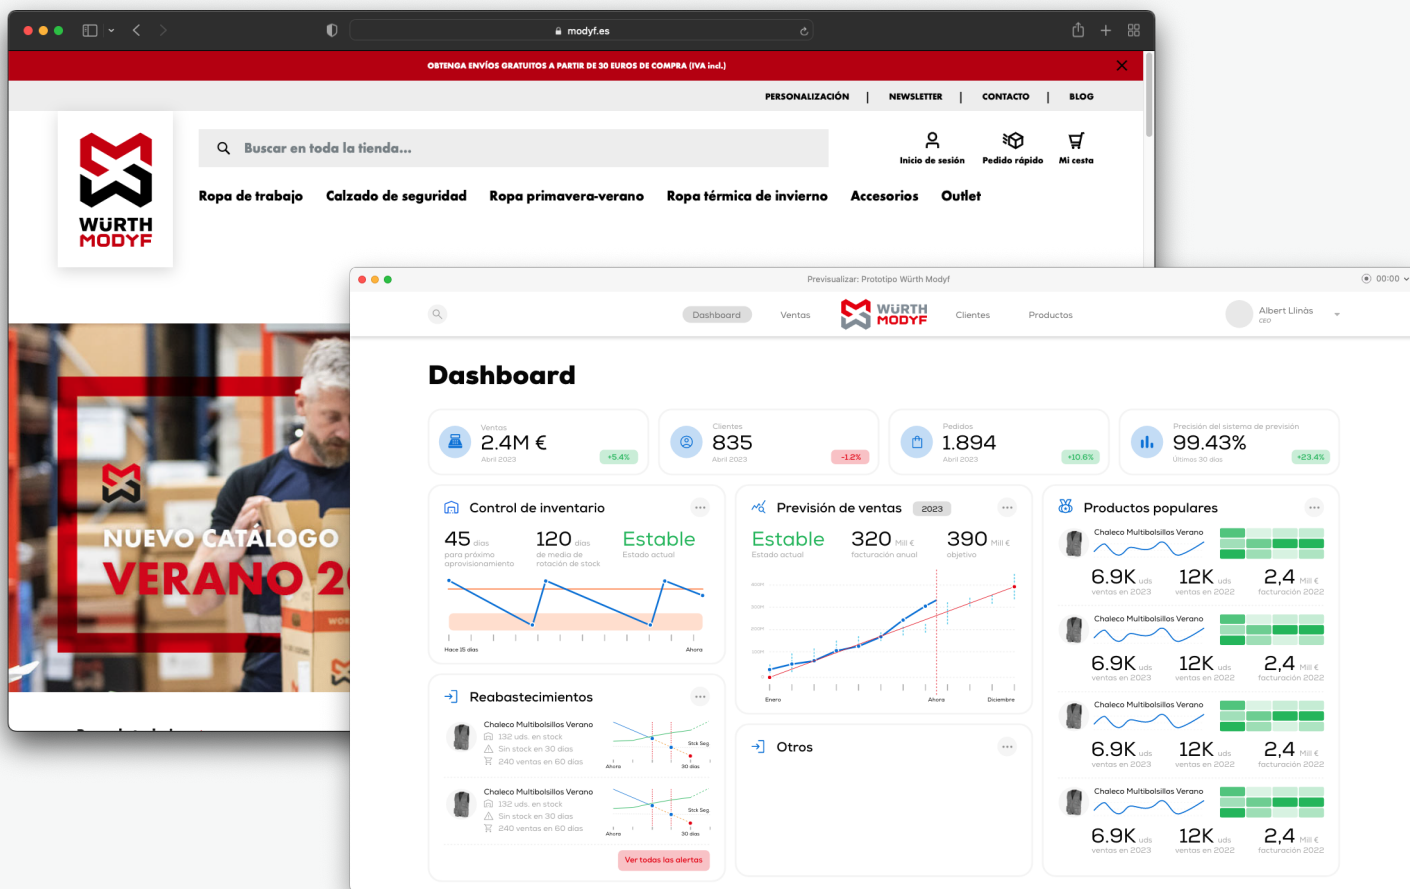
modyf.es

OBTENGA ENVÍOS GRATUITOS A PARTIR DE 30 EUROS DE COMPRA (IVA incl.)

PERSONALIZACIÓN | NEWSLETTER | CONTACTO | BLOG

WÜRTH MODYF

Buscar en toda la tienda...

Inicio de sesión Pedido rápido Mi cesta

Ropa de trabajo Calzado de seguridad Ropa primavera-verano Ropa térmica de invierno Accesorios Outlet

NUEVO CATÁLOGO VERANO 2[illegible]

Previsualizar: Prototipo Würth Modyf

00:00

Dashboard Ventas WÜRTH MODYF Clientes Productos

Albert Llinàs
CEO

Dashboard

Ventas
2.4M €
Abril 2023
+5.4%

Clientes
835
Abril 2023
-1.2%

Pedidos
1.894
Abril 2023
+10.6%

Precisión del sistema de previsión
99.43%
Últimos 30 días
+23.4%

Control de inventario
45 días
para próximo aprovisionamiento
120 días
de media de rotación de stock
Estable
Estado actual
Hace 25 días Ahora

Previsión de ventas 2023
Estable
Estado actual
320 Mill €
facturación anual
390 Mill €
objetivo
Enero Ahora Diciembre

Productos populares
Chaleco Multibolsillos Verano
6.9K uds
ventas en 2023
12K uds
ventas en 2022
2,4 Mill €
facturación 2022

Chaleco Multibolsillos Verano
6.9K uds
ventas en 2023
12K uds
ventas en 2022
2,4 Mill €
facturación 2022

Chaleco Multibolsillos Verano
6.9K uds
ventas en 2023
12K uds
ventas en 2022
2,4 Mill €
facturación 2022

Chaleco Multibolsillos Verano
6.9K uds
ventas en 2023
12K uds
ventas en 2022
2,4 Mill €
facturación 2022

Reabastecimientos
Chaleco Multibolsillos Verano
132 uds. en stock
Sin stock en 30 días
240 ventas en 60 días
Stck Seg
Ahora 30 días

Chaleco Multibolsillos Verano
132 uds. en stock
Sin stock en 30 días
240 ventas en 60 días
Stck Seg
Ahora 30 días

Ver todas las alertas

Otros